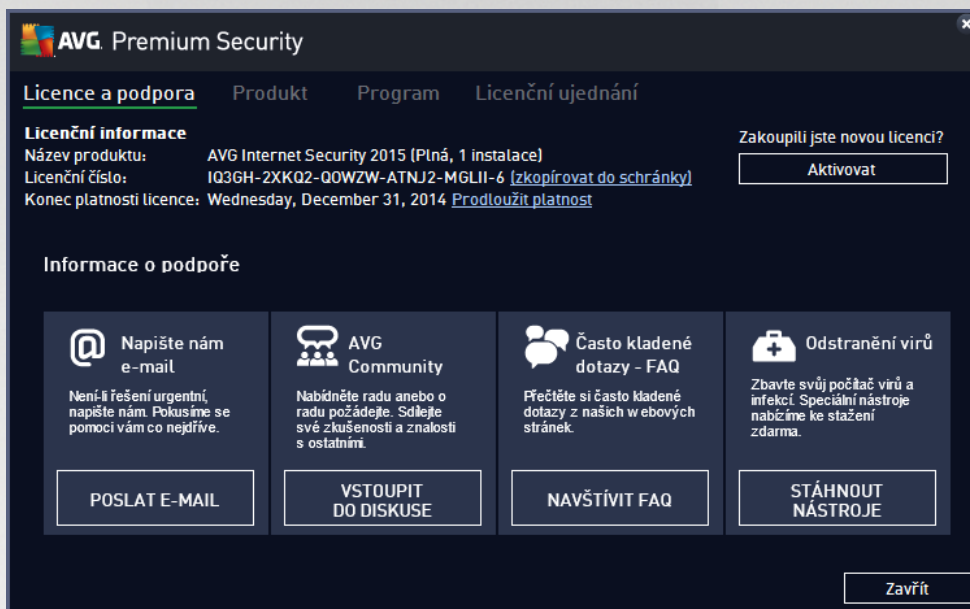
AVG. Premium Security

Licence a podpora Produkt Program Licenční ujednání

Licenční informace
Název produktu: AVG Internet Security 2015 (Plná, 1 instalace)
Licenční číslo: IQ3GH-2XKQ2-Q0WZW-ATNJ2-MGLII-6 (zkopírovat do schránky)
Konec platnosti licence: Wednesday, December 31, 2014 Prodloužit platnost

Zakoupili jste novou licenci?
Aktivovat

Informace o podpoře

Napište nám e-mail
Není-li řešení urgentní, napište nám. Pokusíme se pomoci vám co nejdříve.
POSLAT E-MAIL

AVG Community
Nabídněte radu anebo o radu požádejte. Sdílejte své zkušenosti a znalosti s ostatními.
VSTOUPIT DO DISKUSE

Často kladené dotazy - FAQ
Přečtěte si často kladené dotazy z našich webových stránek.
NAVŠTÍVIT FAQ

Odstranění virů
Zbavte svůj počítač virů a infekcí. Speciální nástroje nabízíme ke stažení zdarma.
STÁHNOUT NÁSTROJE

Zavřít